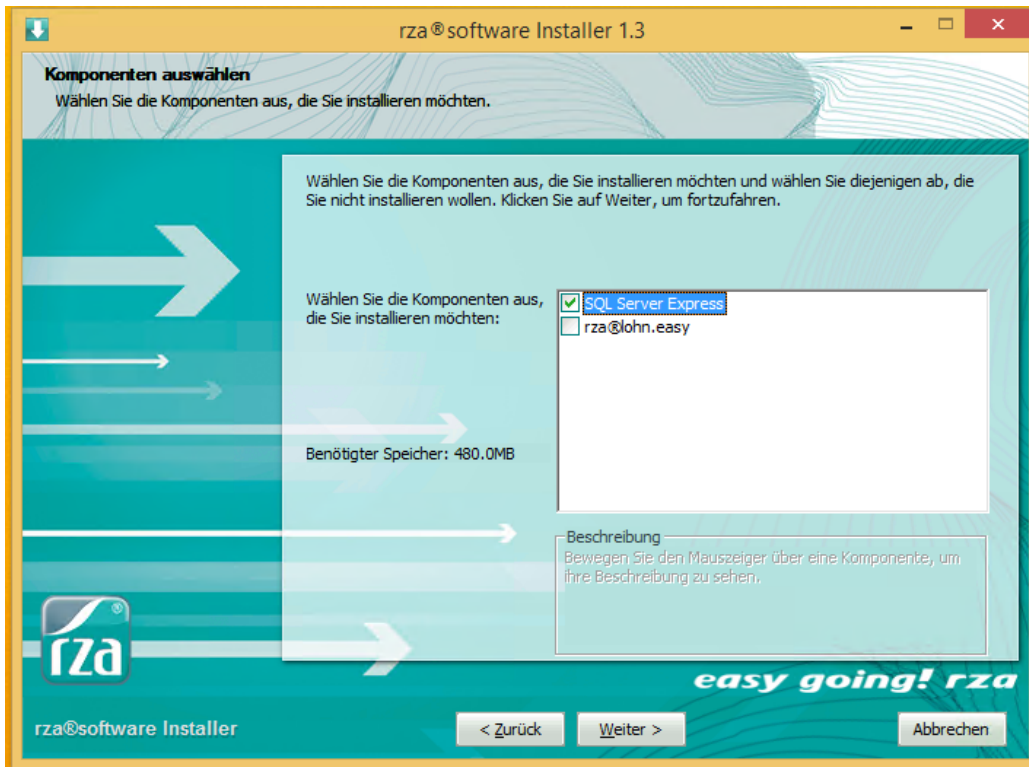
rza®software Installer 1.3

Komponenten auswählen
Wählen Sie die Komponenten aus, die Sie installieren möchten.

Wählen Sie die Komponenten aus, die Sie installieren möchten und wählen Sie diejenigen ab, die Sie nicht installieren wollen. Klicken Sie auf Weiter, um fortzufahren.

Wählen Sie die Komponenten aus, die Sie installieren möchten:

SQL Server Express
rza®lohn.easy

Benötigter Speicher: 480.0MB

Beschreibung
Bewegen Sie den Mauszeiger über eine Komponente, um ihre Beschreibung zu sehen.

rza

easy going! rza

rza®software Installer

< Zurück
Weiter >
Abbrechen